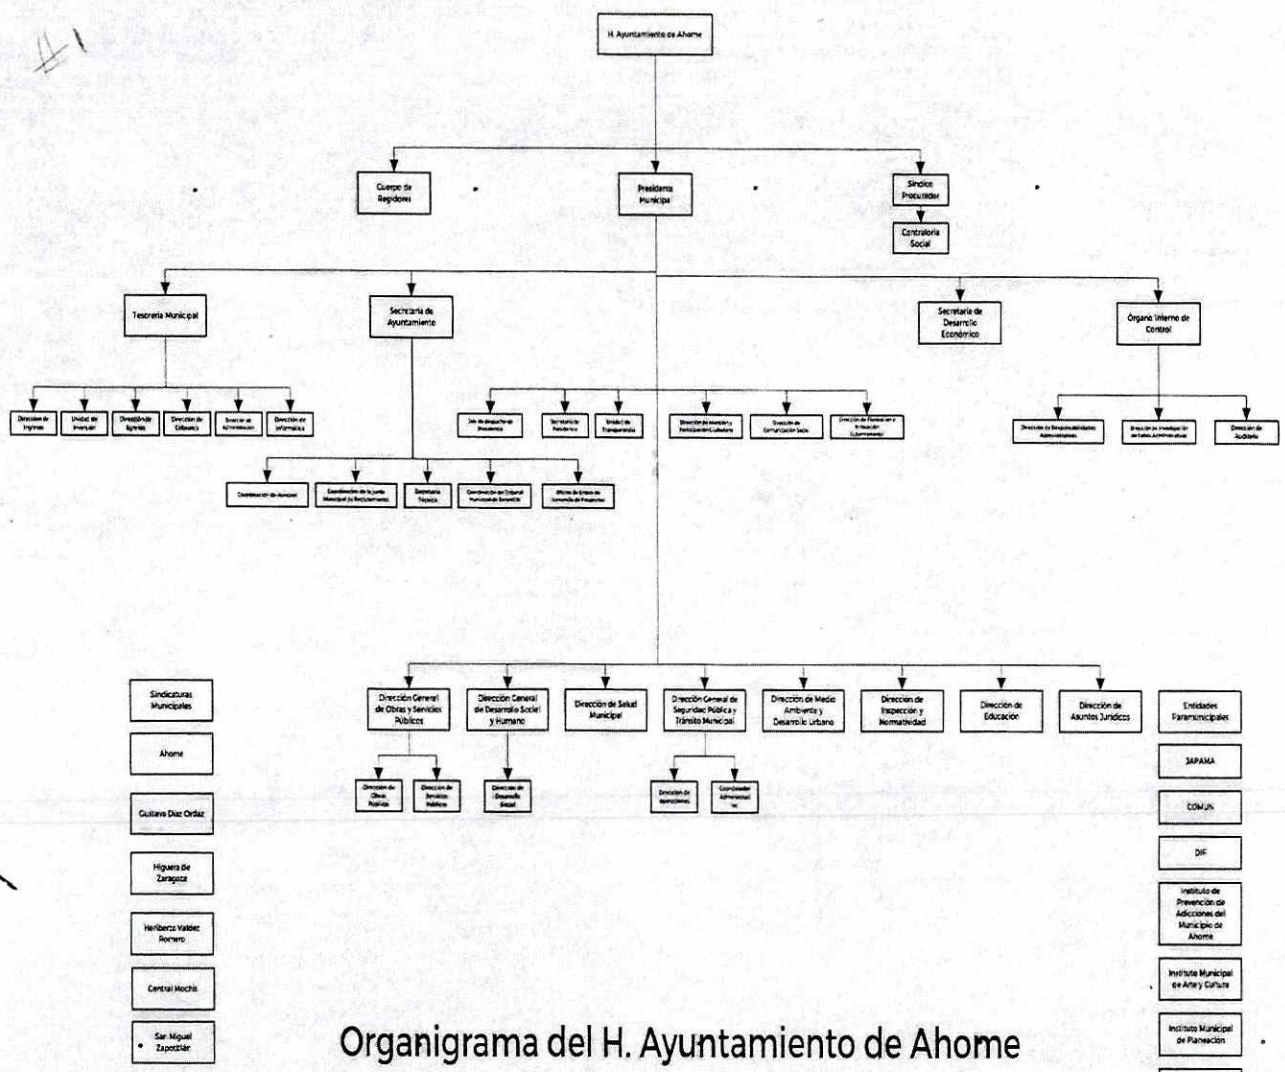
#1

H. Ayuntamiento de Ahome

Cuerpo de Regidores

Presidente Municipal

Síndico Procurador

Contraloría Social

Tesorería Municipal

Secretaría de Ayuntamiento

Secretaría de Desarrollo Económico

Órgano Interno de Control

Dirección de Ingresos

Unidad de Inversión

Dirección de Egresos

Dirección de Catastro

Dirección de Administración

Dirección de Informática

Jefe de despacho de Presidencia

Secretaría de Presidencia

Unidad de Transparencia

Dirección de Atención y Participación Ciudadana

Dirección de Comunicación Social

Dirección de Planeación e Innovación Gubernamental

Dirección de Responsabilidades Administrativas

Dirección de Investigación de Faltas Administrativas

Dirección de Auditoría

Coordinación de Asesores

Coordinación de la Junta Municipal de Reclutamiento

Secretaría Técnica

Coordinación del Tribunal Municipal de Barandilla

Oficina de Enlace de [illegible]

Dirección General de Obras y Servicios Públicos

Dirección General de Desarrollo Social y Humano

Dirección de Salud Municipal

Dirección General de Seguridad Pública y Tránsito Municipal

Dirección de Medio Ambiente y Desarrollo Urbano

Dirección de Inspección y Normatividad

Dirección de Educación

Dirección de Asuntos Jurídicos

Dirección de Obras Públicas

Dirección de Servicios Públicos

Dirección de Desarrollo Social

Dirección de operaciones

Coordinador Administrativo

Sindicaturas Municipales

Ahome

Gustavo Díaz Ordaz

Higuera de Zaragoza

Heriberto Valdez Romero

Central Mochis

San Miguel Zapotitlán

Entidades Paramunicipales

JAPAMA

COMUN

DIF

Instituto de Prevención de Adicciones del Municipio de Ahome

Instituto Municipal de Arte y Cultura

Instituto Municipal de Planeación

Organigrama del H. Ayuntamiento de Ahome